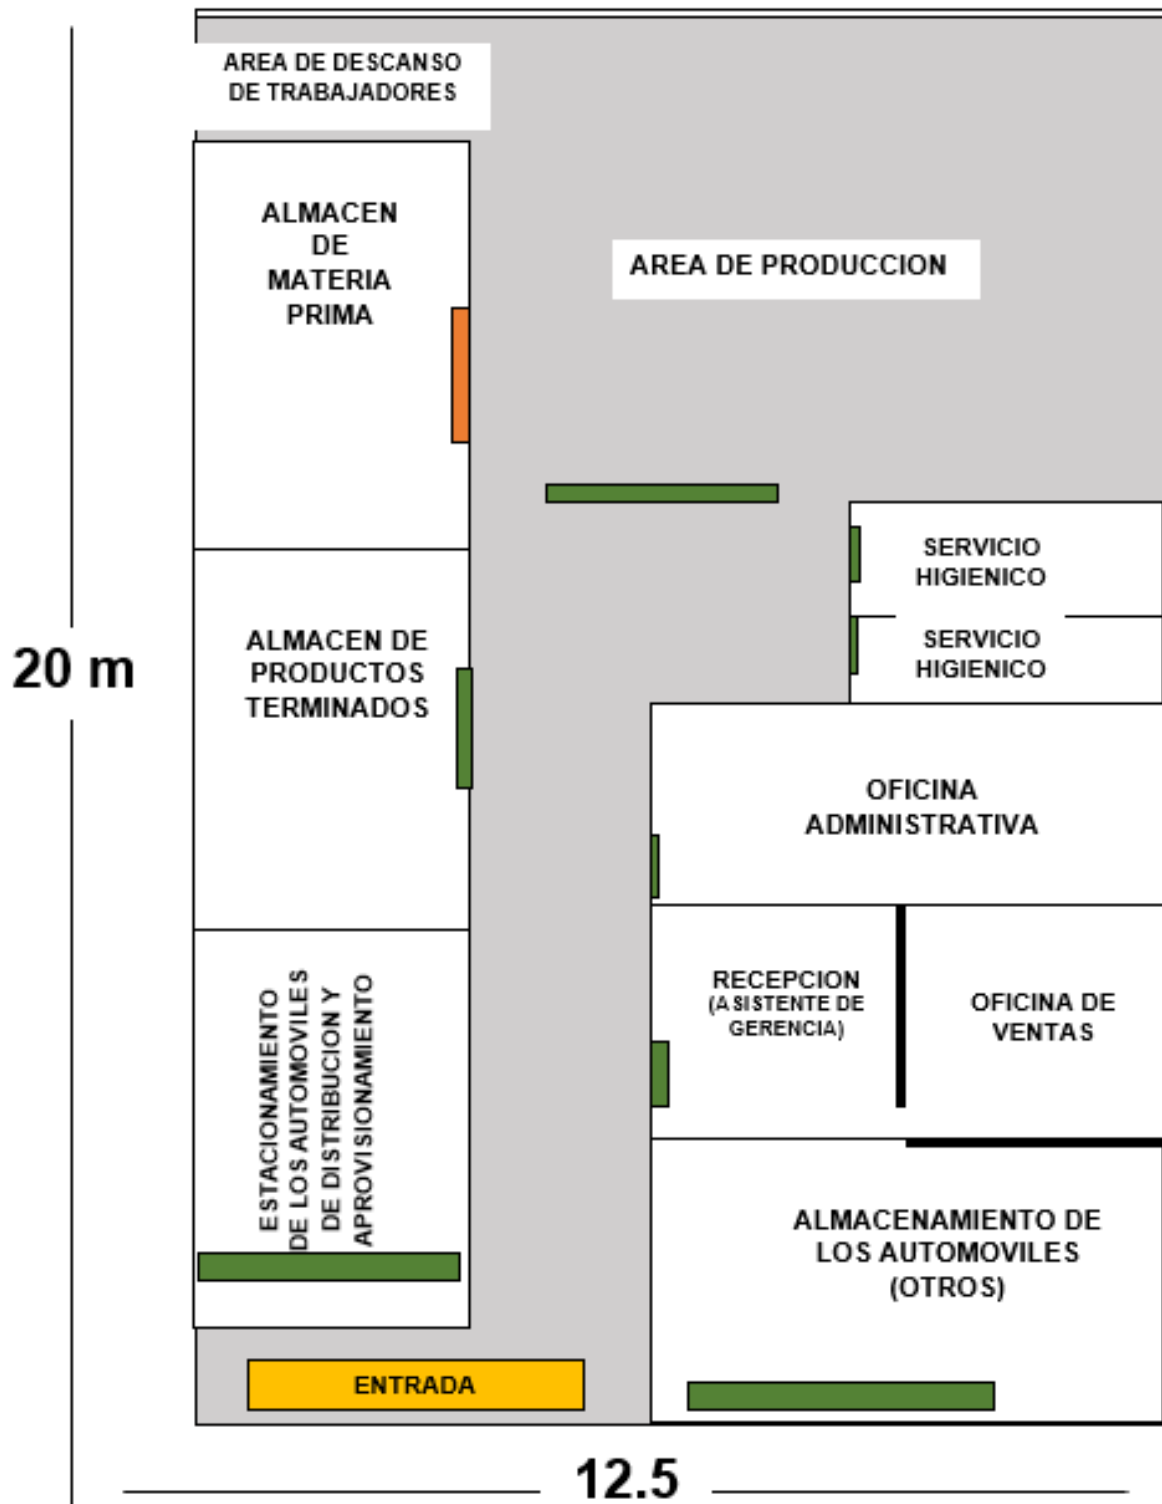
AREA DE DESCANSO DE TRABAJADORES

ALMACEN DE MATERIA PRIMA

AREA DE PRODUCCION

SERVICIO HIGIENICO

SERVICIO HIGIENICO

20 m

ALMACEN DE PRODUCTOS TERMINADOS

OFICINA ADMINISTRATIVA

RECEPCION (ASISTENTE DE GERENCIA)

OFICINA DE VENTAS

ESTACIONAMIENTO DE LOS AUTOMOVILES DE DISTRIBUCION Y APROVISIONAMIENTO

ALMACENAMIENTO DE LOS AUTOMOVILES (OTROS)

ENTRADA

12.5